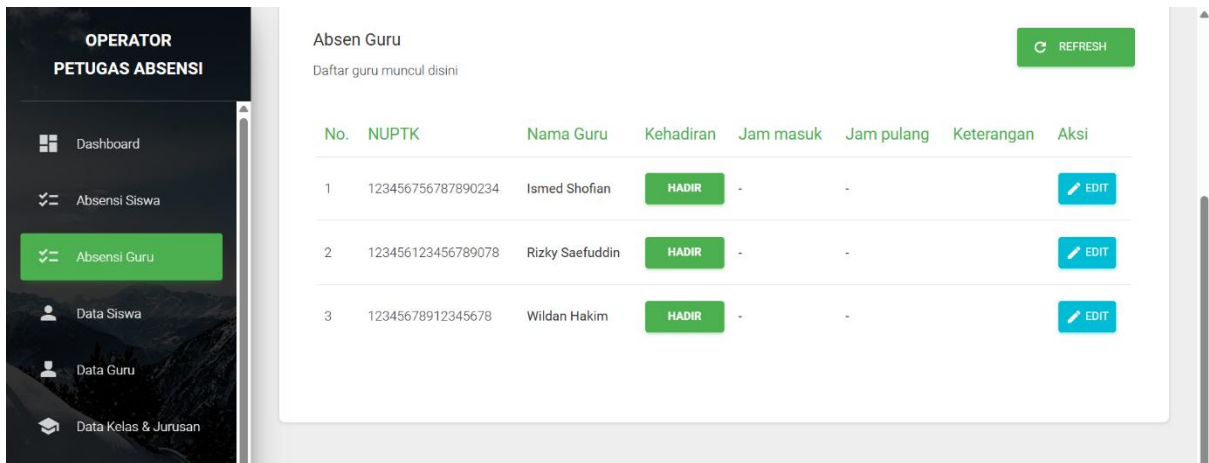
OPERATOR
PETUGAS ABSENSI

Dashboard
Absensi Siswa
Absensi Guru
Data Siswa
Data Guru
Data Kelas & Jurusan

Absen Guru
Daftar guru muncul disini

REFRESH

| No. | NUPTK | Nama Guru | Kehadiran | Jam masuk | Jam pulang | Keterangan | Aksi |
|---|---|---|---|---|---|---|---|
| 1 | 123456756787890234 | Ismed Shofian | HADIR | - | - | | EDIT |
| 2 | 123456123456789078 | Rizky Saefuddin | HADIR | - | - | | EDIT |
| 3 | 12345678912345678 | Wildan Hakim | HADIR | - | - | | EDIT |